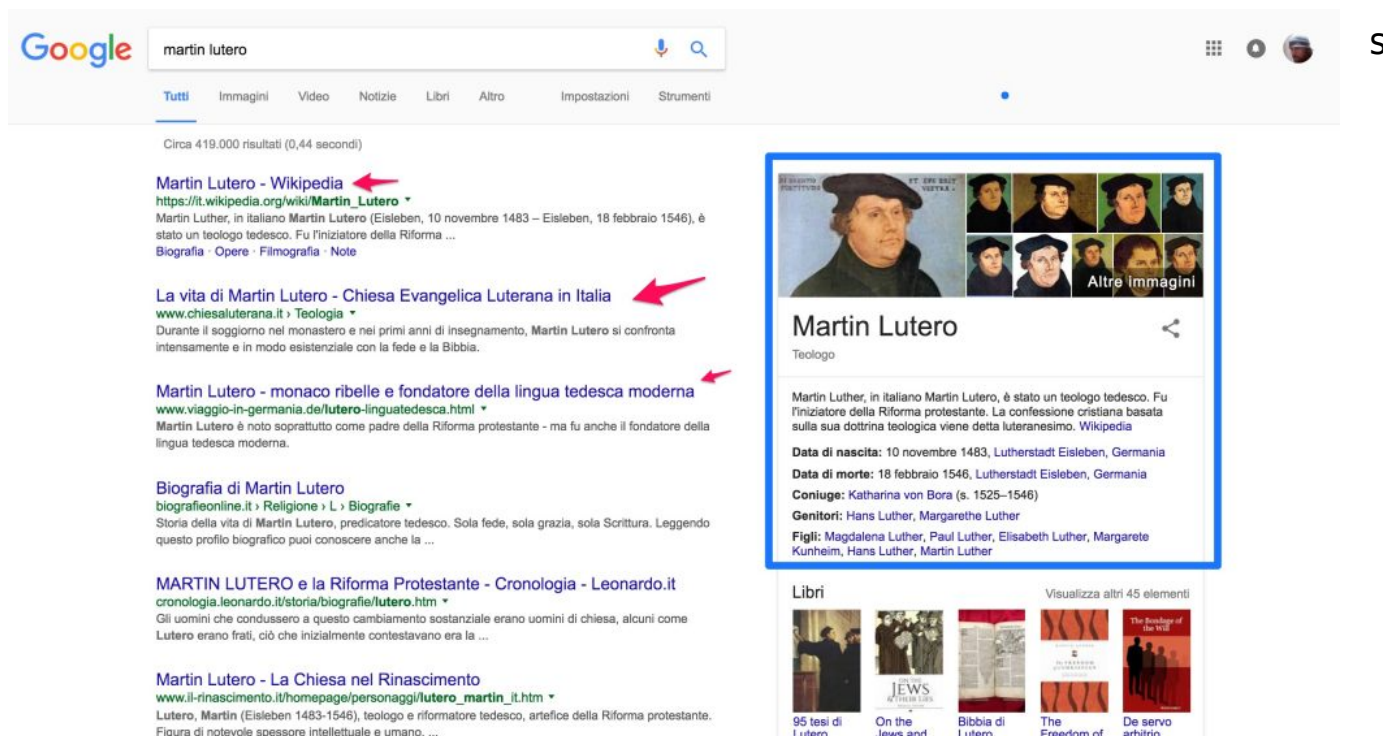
Google

martin lutero

S

Tutti Immagini Video Notizie Libri Altro Impostazioni Strumenti

Circa 419.000 risultati (0,44 secondi)

Martin Lutero - Wikipedia
https://it.wikipedia.org/wiki/Martin_Lutero ▾
Martin Luther, in italiano Martin Lutero (Eisleben, 10 novembre 1483 – Eisleben, 18 febbraio 1546), è stato un teologo tedesco. Fu l'iniziatore della Riforma ...
Biografia · Opere · Filmografia · Note

La vita di Martin Lutero - Chiesa Evangelica Luterana in Italia
www.chiesaluterana.it › Teologia ▾
Durante il soggiorno nel monastero e nei primi anni di insegnamento, Martin Lutero si confronta intensamente e in modo esistenziale con la fede e la Bibbia.

Martin Lutero - monaco ribelle e fondatore della lingua tedesca moderna
www.viaggio-in-germania.de/lutero-linguatedesca.html ▾
Martin Lutero è noto soprattutto come padre della Riforma protestante - ma fu anche il fondatore della lingua tedesca moderna.

Biografia di Martin Lutero
biografieonline.it › Religione › L › Biografie ▾
Storia della vita di Martin Lutero, predicatore tedesco. Sola fede, sola grazia, sola Scrittura. Leggendo questo profilo biografico puoi conoscere anche la ...

MARTIN LUTERO e la Riforma Protestante - Cronologia - Leonardo.it
cronologia.leonardo.it/storia/biografie/lutero.htm ▾
Gli uomini che condussero a questo cambiamento sostanziale erano uomini di chiesa, alcuni come Lutero erano frati, ciò che inizialmente contestavano era la ...

Martin Lutero - La Chiesa nel Rinascimento
www.il-rinascimento.it/homepage/personaggi/lutero_martin_it.htm ▾
Lutero, Martin (Eisleben 1483-1546), teologo e riformatore tedesco, artefice della Riforma protestante. Figura di notevole spessore intellettuale e umano, ...

Altre immagini

Martin Lutero
Teologo

Martin Luther, in italiano Martin Lutero, è stato un teologo tedesco. Fu l'iniziatore della Riforma protestante. La confessione cristiana basata sulla sua dottrina teologica viene detta luteranesimo. Wikipedia

Data di nascita: 10 novembre 1483, Lutherstadt Eisleben, Germania
Data di morte: 18 febbraio 1546, Lutherstadt Eisleben, Germania
Coniuge: Katharina von Bora (s. 1525–1546)
Genitori: Hans Luther, Margarethe Luther
Figli: Magdalena Luther, Paul Luther, Elisabeth Luther, Margarete Kunheim, Hans Luther, Martin Luther

Libri
Visualizza altri 45 elementi

JEWS
The Bondage of the Will

95 tesi di Lutero
On the Jews and
Bibbia di Lutero
The Freedom of
De servo arbitrio